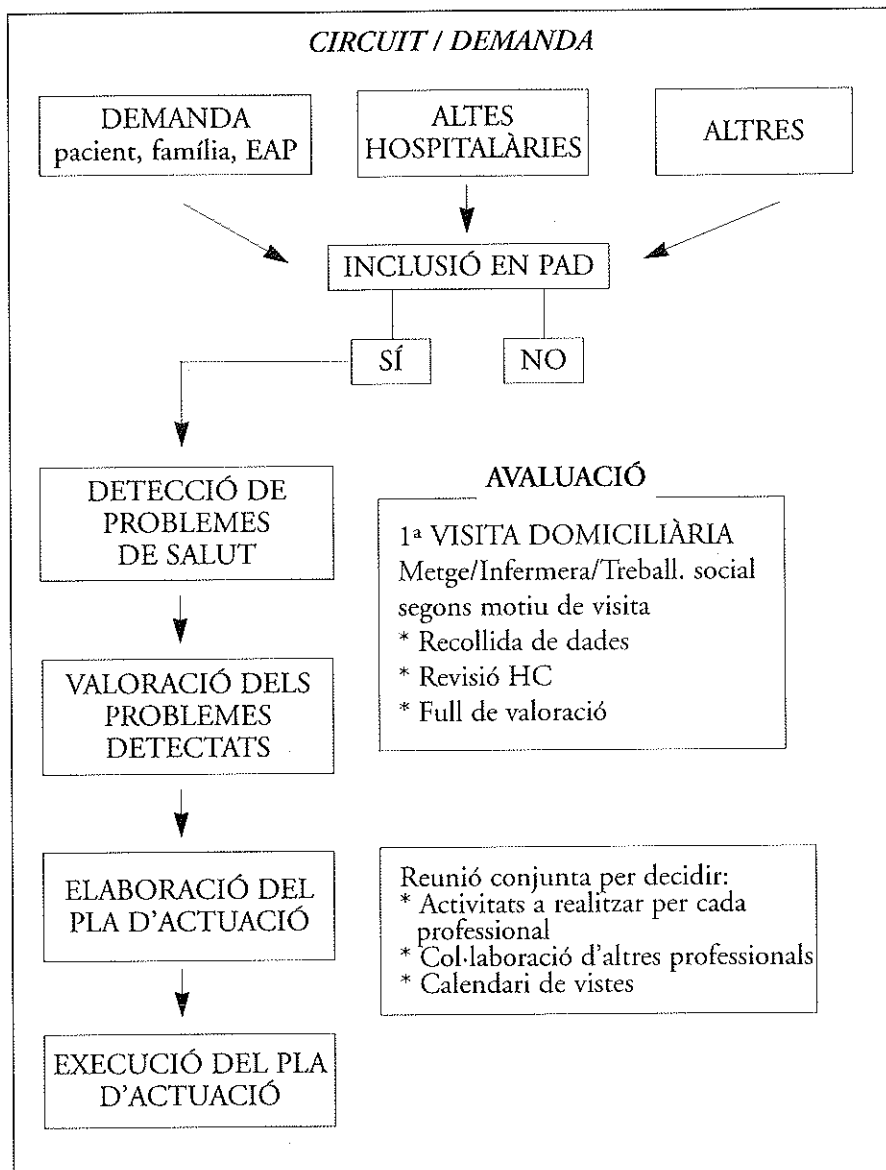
CIRCUIT / DEMANDA

DEMANDA pacient, família, EAP

ALTES HOSPITALÀRIES

ALTRES

INCLUSIÓ EN PAD

SÍ

NO

DETECCIÓ DE PROBLEMES DE SALUT

AVALUACIÓ

1ª VISITA DOMICILIÀRIA
Metge/Infermera/Treball. social segons motiu de visita
* Recollida de dades
* Revisió HC
* Full de valoració

VALORACIÓ DELS PROBLEMES DETECTATS

ELABORACIÓ DEL PLA D'ACTUACIÓ

Reunió conjunta per decidir:
* Activitats a realitzar per cada professional
* Col·laboració d'altres professionals
* Calendari de vistes

EXECUCIÓ DEL PLA D'ACTUACIÓ